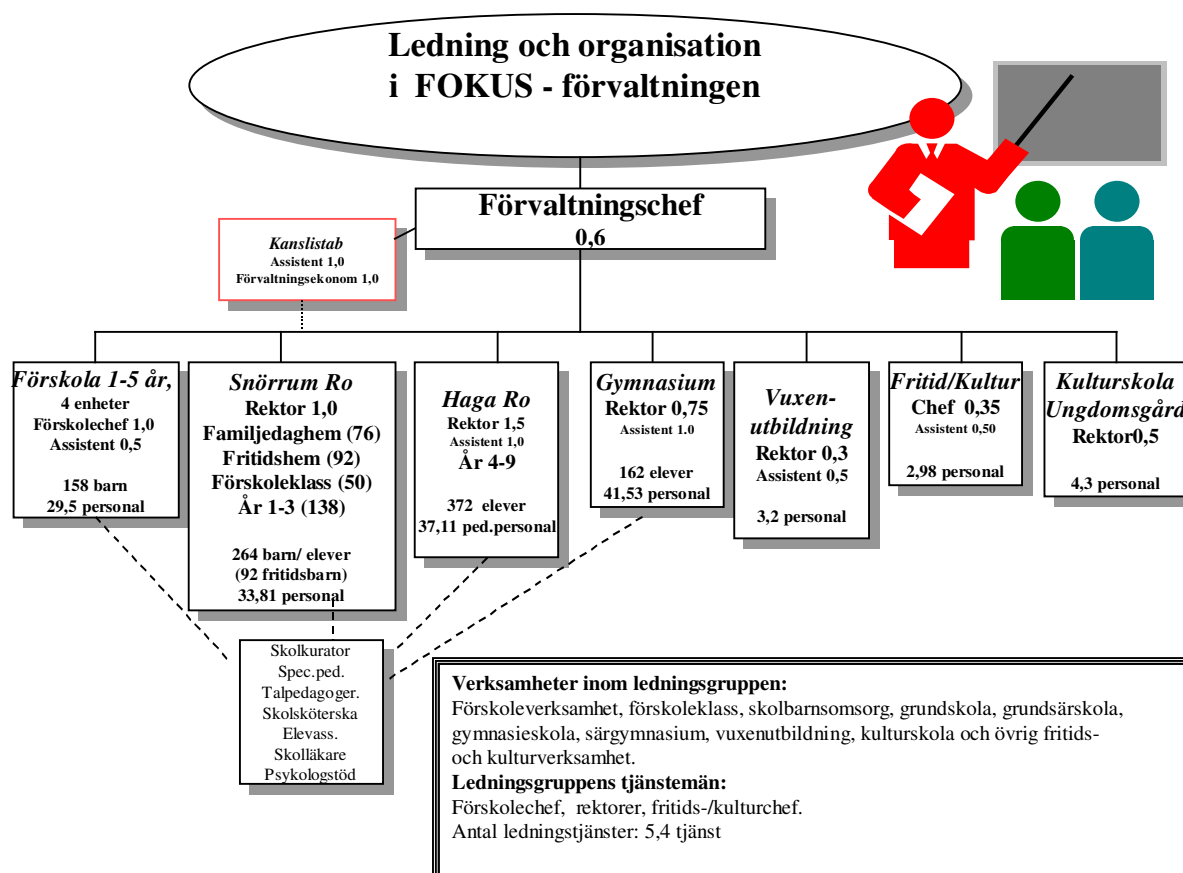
Ledning och organisation
i FOKUS - förvaltningen

Förvaltningschef
0,6

Kanslistab
Assistent 1,0
Förvaltningsekonom 1,0

Förskola 1-5 år,
4 enheter
Förskolechef 1,0
Assistent 0,5

158 barn
29,5 personal

Snörrum Ro
Rektor 1,0
Familjedaghem (76)
Fritidshem (92)
Förskoleklass (50)
År 1-3 (138)

264 barn/ elever
(92 fritidsbarn)
33,81 personal

Haga Ro
Rektor 1,5
Assistent 1,0
År 4-9

372 elever
37,11 ped.personal

Gymnasium
Rektor 0,75
Assistent 1.0

162 elever
41,53 personal

Vuxenutbildning
Rektor 0,3
Assistent 0,5

3,2 personal

Fritid/Kultur
Chef 0,35
Assistent 0,50

2,98 personal

Kulturskola
Ungdomsgård
Rektor0,5

4,3 personal

Skolkurator
Spec.ped.
Talpedagoger.
Skolsköterska
Elevass.
Skolläkare
Psykologstöd

Verksamheter inom ledningsgruppen:
Förskoleverksamhet, förskoleklass, skolbarnsomsorg, grundskola, grundsärskola, gymnasieskola, särgymnasium, vuxenutbildning, kulturskola och övrig fritids- och kulturverksamhet.
Ledningsgruppens tjänstemän:
Förskolechef, rektorer, fritids-/kulturchef.
Antal ledningstjänster: 5,4 tjänst